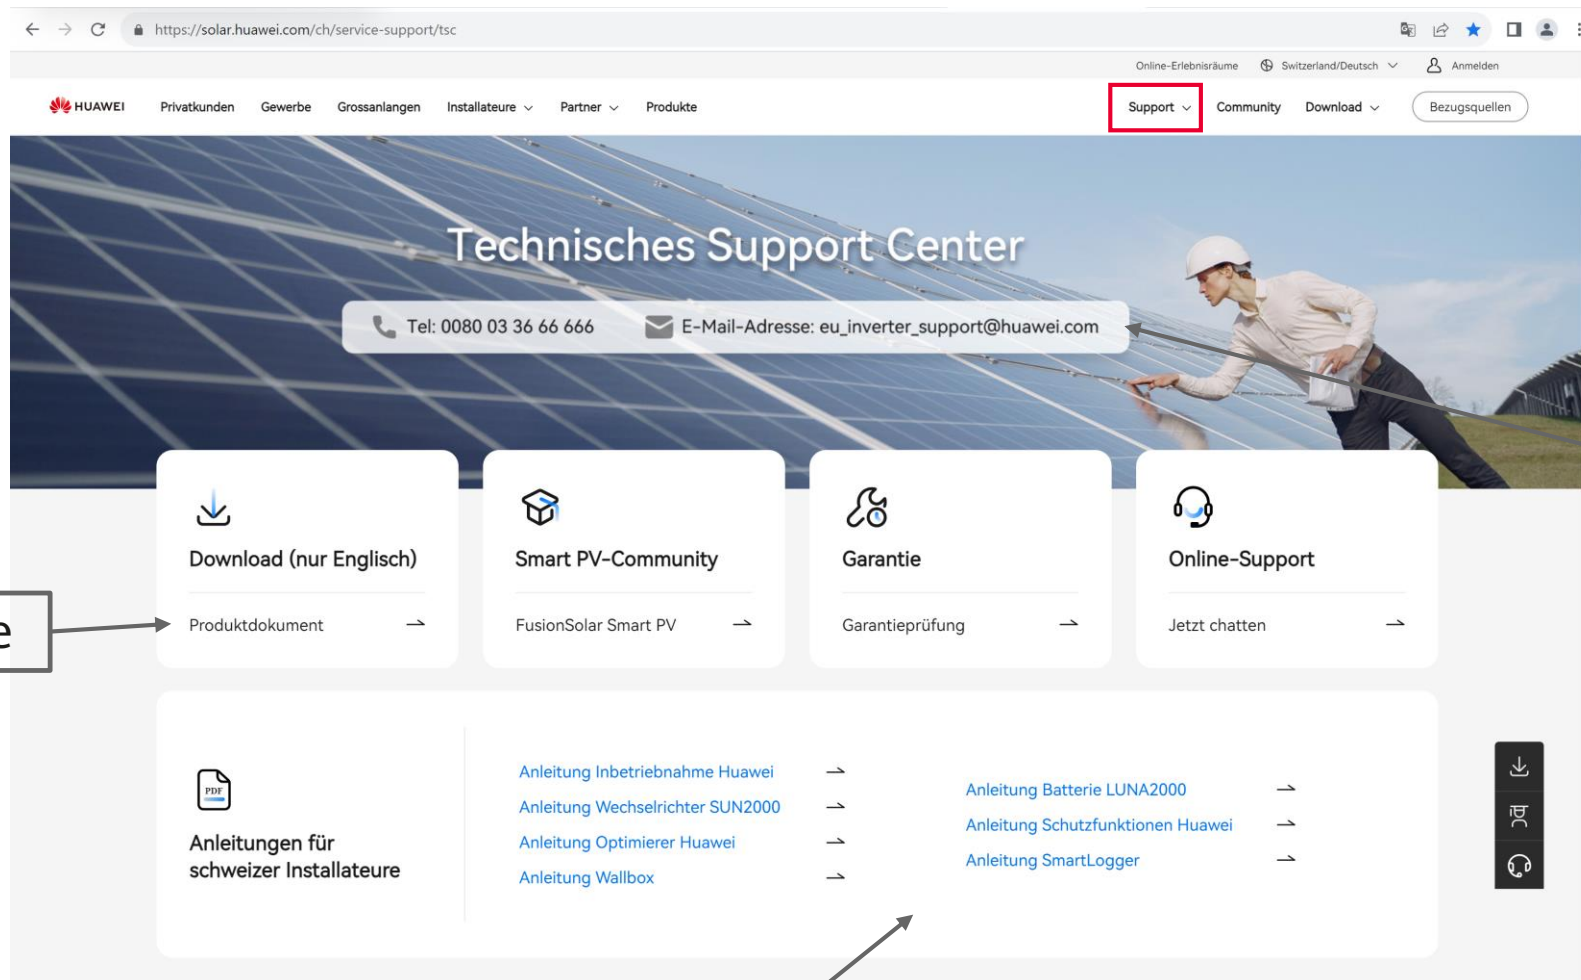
https://solar.huawei.com/ch/service-support/tsc

Online-Erlebnisräume Switzerland/Deutsch Anmelden

HUAWEI Privatkunden Gewerbe Grossanlangen Installateure Partner Produkte Support Community Download Bezugsquellen

Technisches Support Center

Tel: 0080 03 36 66 666 E-Mail-Adresse: eu_inverter_support@huawei.com

Download (nur Englisch)
Produktdokument →

Smart PV-Community
FusionSolar Smart PV →

Garantie
Garantieprüfung →

Online-Support
Jetzt chatten →

e

Anleitungen für schweizer Installateure

Anleitung Inbetriebnahme Huawei →
Anleitung Wechselrichter SUN2000 →
Anleitung Optimierer Huawei →
Anleitung Wallbox →

Anleitung Batterie LUNA2000 →
Anleitung Schutzfunktionen Huawei →
Anleitung SmartLogger →